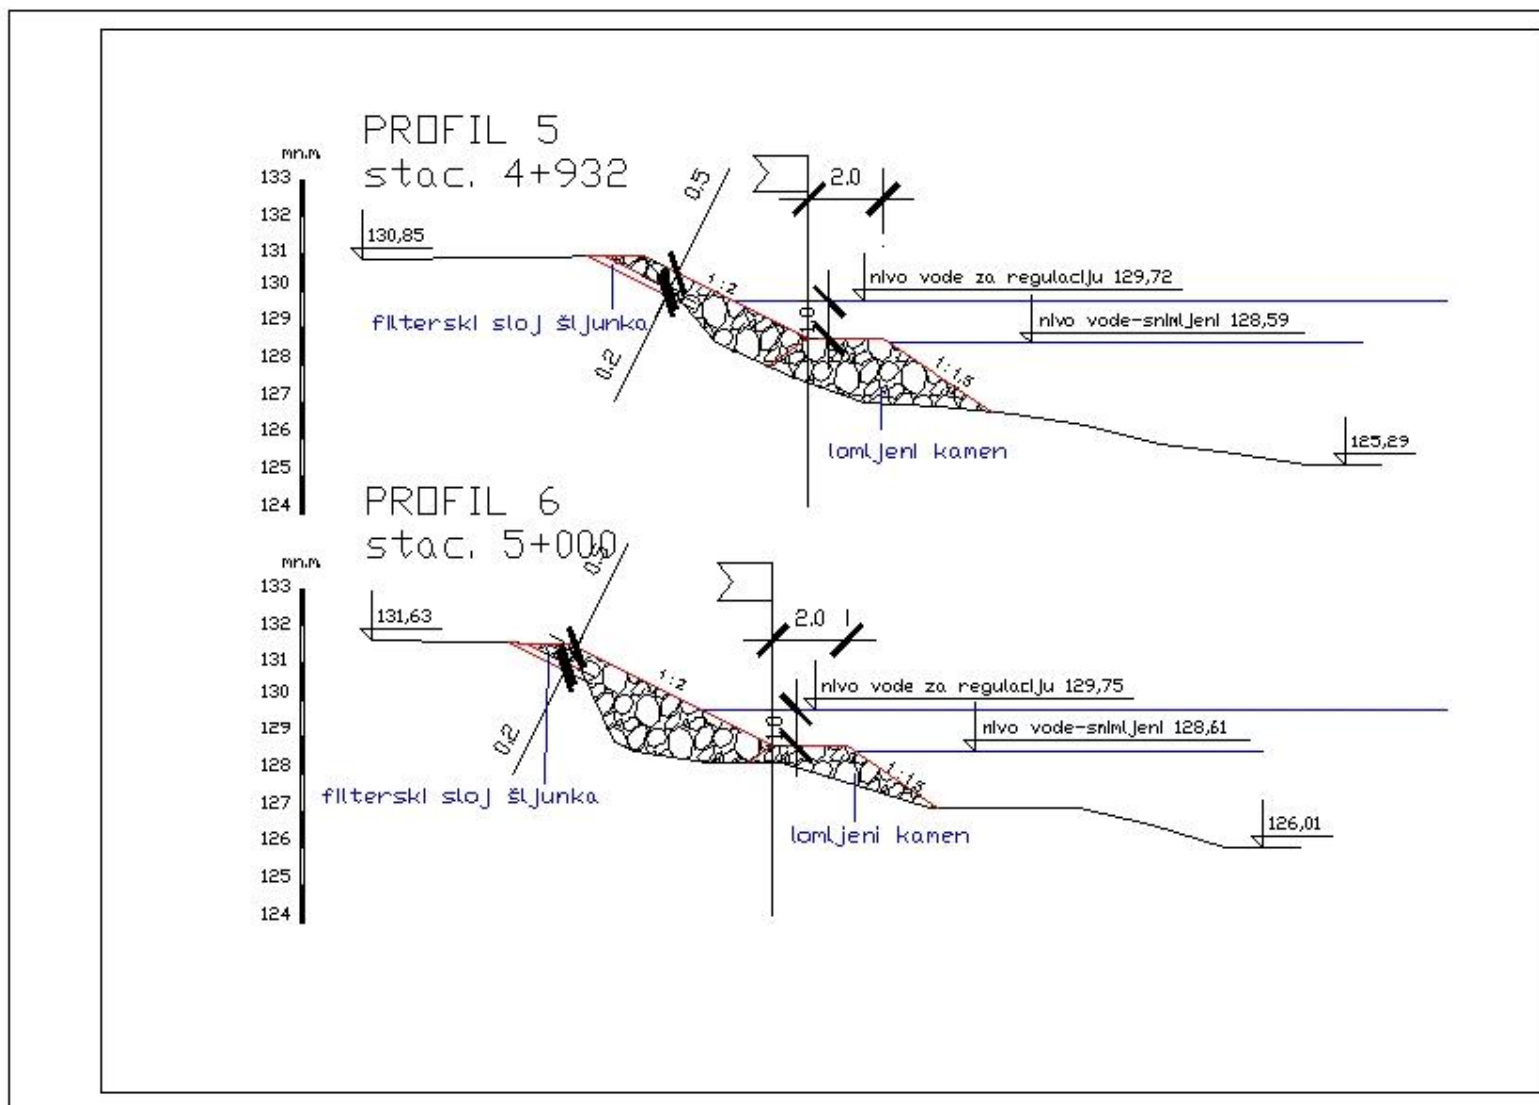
PROFIL 5
stac. 4+932

mn.m
133
132
131
130
129
128
127
126
125
124

0.5
2.0
130,85
nivo vode za regulaciju 129,72
1:2
1.0
nivo vode-snimljeni 128,59
filterski sloj šljunka
0.2
1:1.5
lomljeni kamen
125,29

PROFIL 6
stac. 5+000

mn.m
133
132
131
130
129
128
127
126
125
124

0.5
131,63
2.0
1:2
nivo vode za regulaciju 129,75
1.0
nivo vode-snimljeni 128,61
0.2
1:1.5
filterski sloj šljunka
lomljeni kamen
126,01